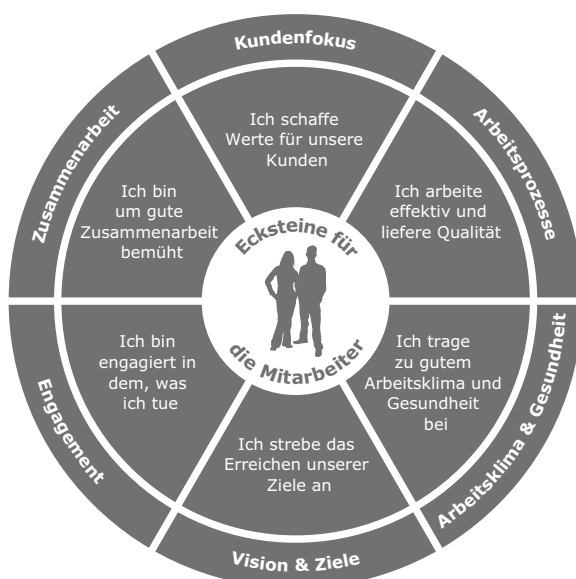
Ecksteine für die Mitarbeiter

Kundenfokus

Ich schaffe Werte für unsere Kunden

Arbeitsprozesse

Ich arbeite effektiv und liefere Qualität

Arbeitsklima & Gesundheit

Ich trage zu gutem Arbeitsklima und Gesundheit bei

Vision & Ziele

Ich strebe das Erreichen unserer Ziele an

Engagement

Ich bin engagiert in dem, was ich tue

Zusammenarbeit

Ich bin um gute Zusammenarbeit bemüht